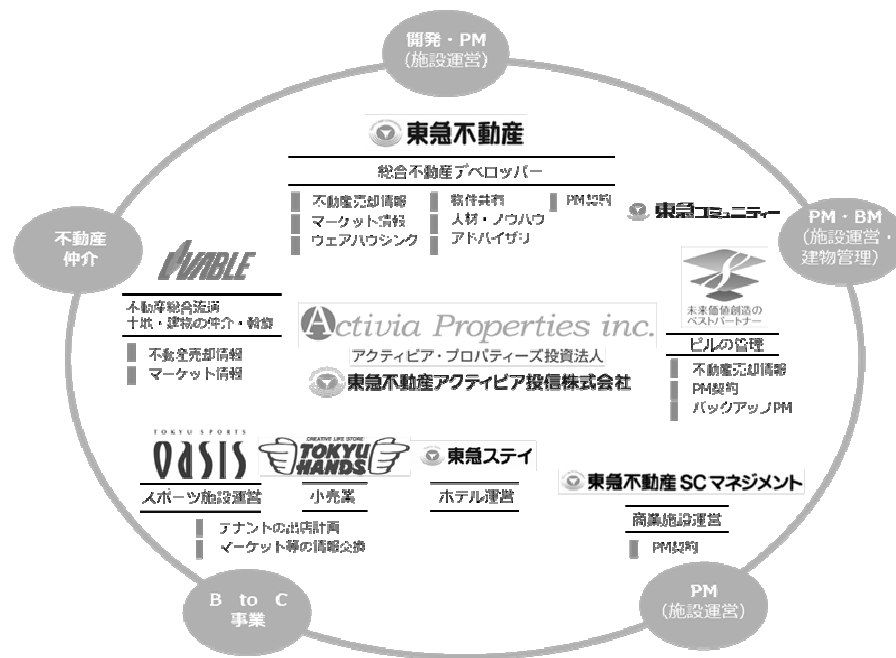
開発・PM
(施設運営)

東急不動産

総合不動産デベロッパー

不動産売却情報
マーケット情報
ウェアハウジング

物件共有
人材・ノウハウ
アドバイザリ

PM契約

東急コミュニティー

PM・BM
(施設運営・
建物管理)

不動産
仲介

LIVABLE

不動産総合流通
土地・建物の仲介・鑑定

不動産売却情報
マーケット情報

Activia Properties inc.
アクティビア・プロパティーズ投資法人
東急不動産アクティビア投信株式会社

未来価値創造の
ベストパートナー

ビルの管理

不動産売却情報
PM契約
バックアップPM

TOKYU SPORTS
oasis
スポーツ施設運営

CREATIVE LIFE STORE
TOKYU HANDS
小売業

東急ステイ
ホテル運営

東急不動産SCマネジメント

商業施設運営

PM契約

テナントの出店計画
マーケット等の情報交換

B to C
事業

PM
(施設運営)